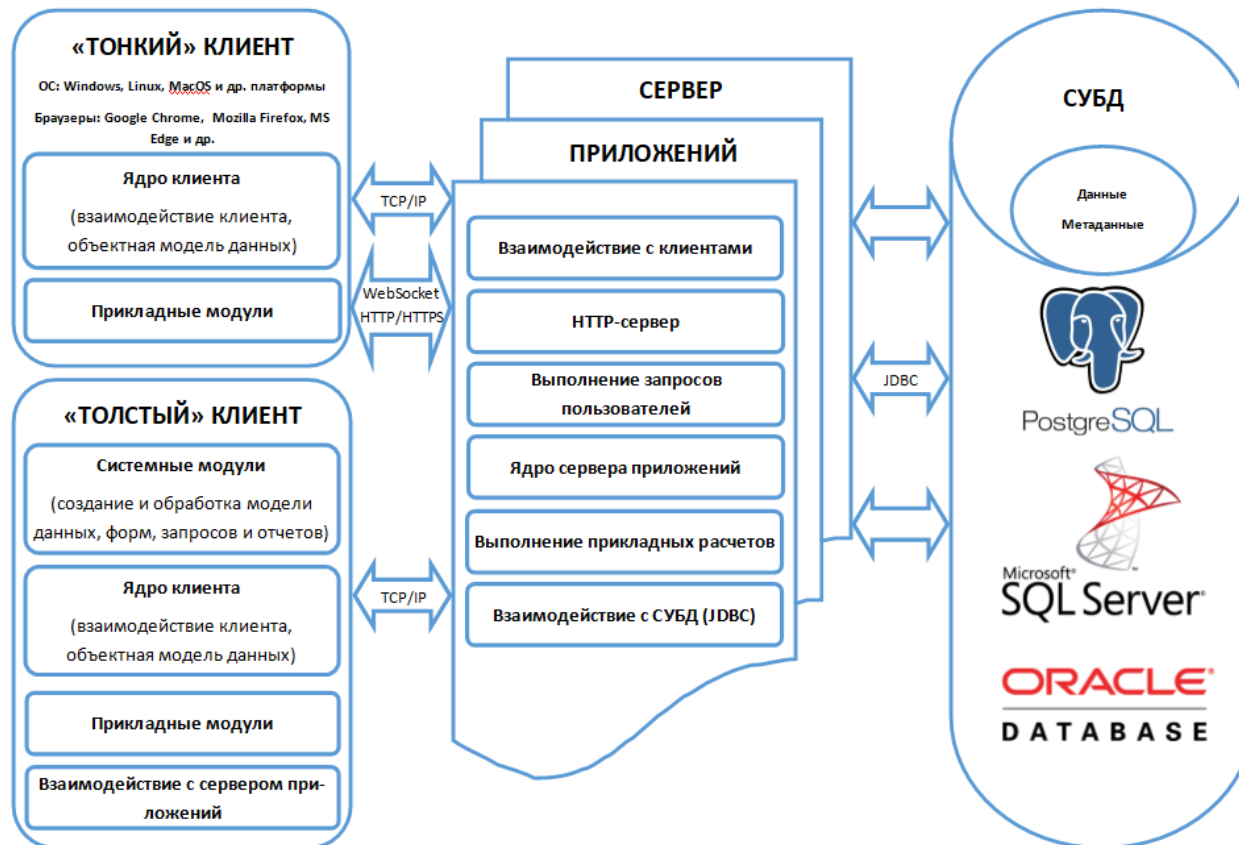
«ТОНКИЙ» КЛИЕНТ

ОС: Windows, Linux, MacOS и др. платформы

Браузеры: Google Chrome, Mozilla Firefox, MS Edge и др.

Ядро клиента

(взаимодействие клиента, объектная модель данных)

Прикладные модули

TCP/IP

WebSocket HTTP/HTTPS

«ТОЛСТЫЙ» КЛИЕНТ

Системные модули

(создание и обработка модели данных, форм, запросов и отчетов)

Ядро клиента

(взаимодействие клиента, объектная модель данных)

Прикладные модули

Взаимодействие с сервером приложений

TCP/IP

СЕРВЕР

ПРИЛОЖЕНИЙ

Взаимодействие с клиентами

HTTP-сервер

Выполнение запросов пользователей

Ядро сервера приложений

Выполнение прикладных расчетов

Взаимодействие с СУБД (JDBC)

JDBC

СУБД

Данные

Метаданные

PostgreSQL

Microsoft SQL Server

ORACLE DATABASE